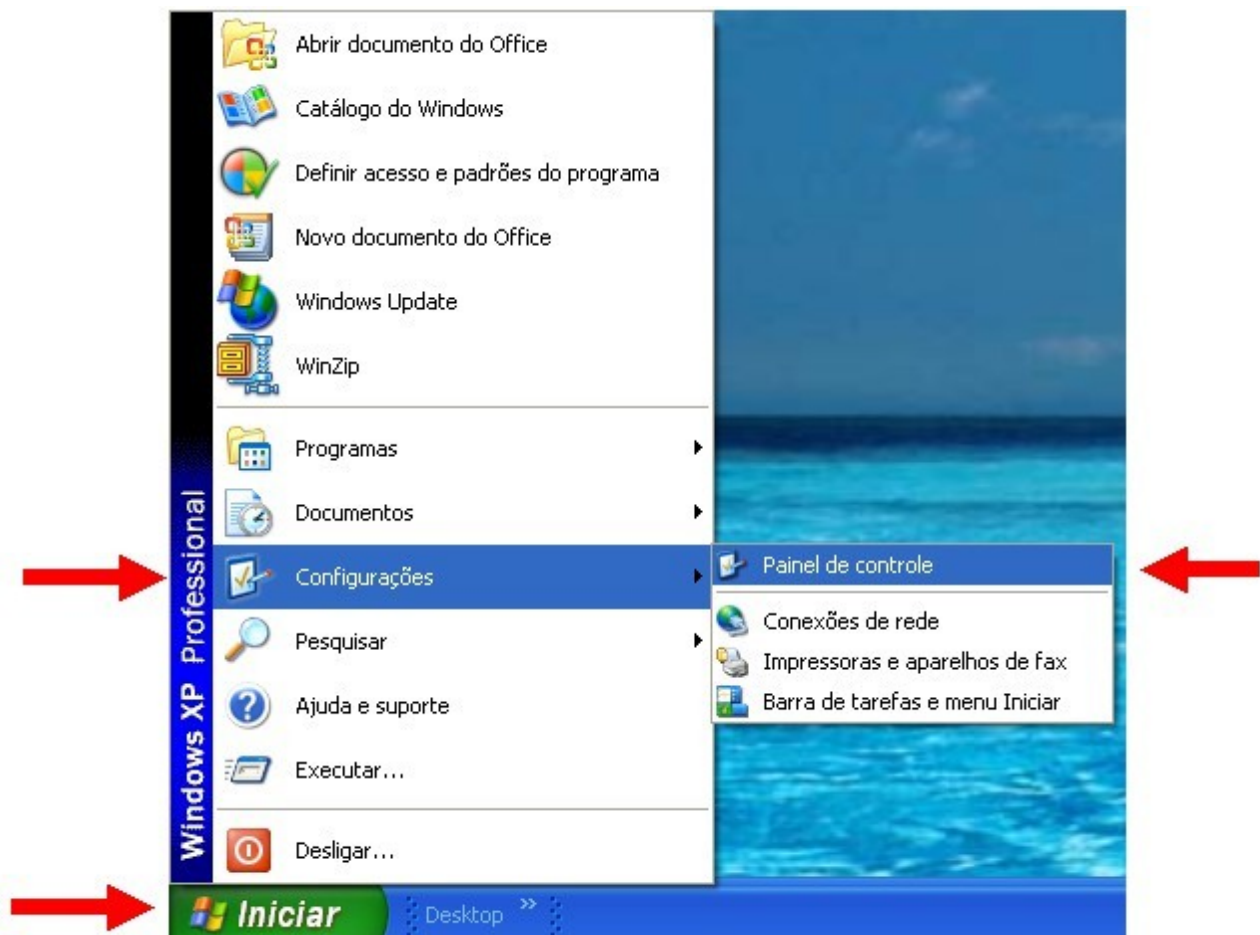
Windows XP Professional

Abrir documento do Office
Catálogo do Windows
Definir acesso e padrões do programa
Novo documento do Office
Windows Update
WinZip
Programas
Documentos
Configurações
Pesquisar
Ajuda e suporte
Executar...
Desligar...

Painel de controle
Conexões de rede
Impressoras e aparelhos de fax
Barra de tarefas e menu Iniciar

Iniciar
Desktop »